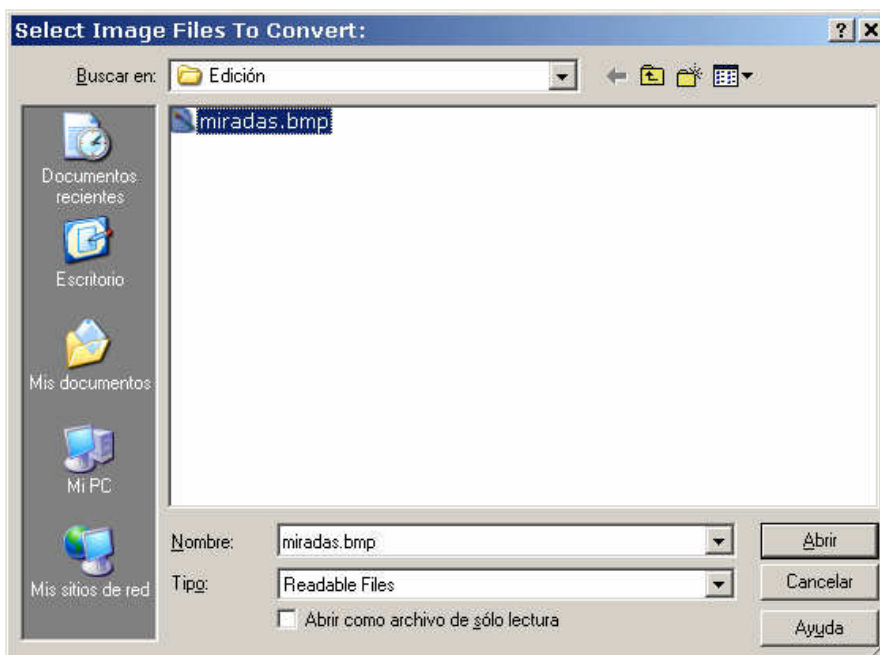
Select Image Files To Convert:

? X

Buscar en: Edición

miradas.bmp

Documentos recientes

Escritorio

Mis documentos

Mi PC

Mis sitios de red

Nombre: miradas.bmp

Tipo: Readable Files

Abrir como archivo de sólo lectura

Abrir

Cancelar

Ayuda